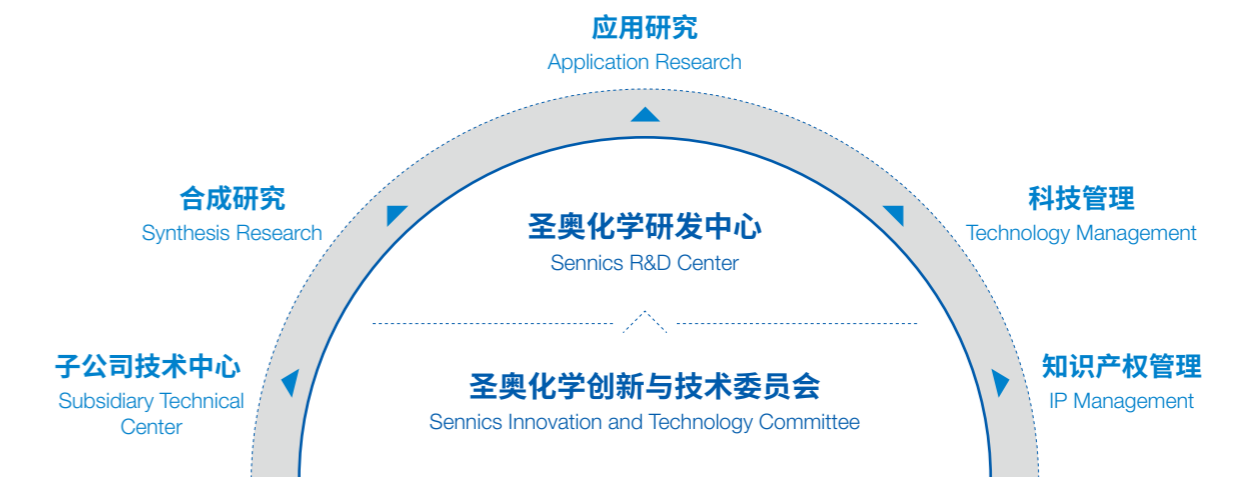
应用研究
Application Research

合成研究
Synthesis Research

科技管理
Technology Management

圣奥化学研发中心
Sennics R&D Center

子公司技术中心
Subsidiary Technical Center

圣奥化学创新与技术委员会
Sennics Innovation and Technology Committee

知识产权管理
IP Management